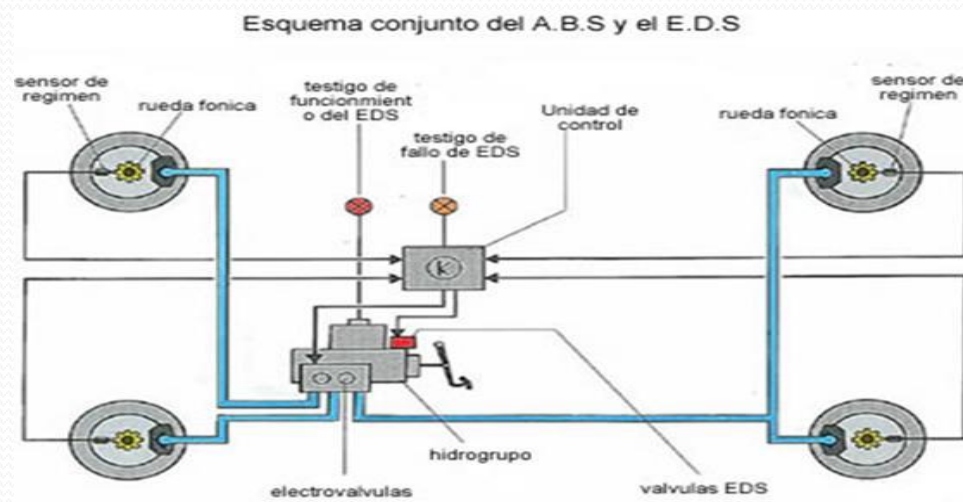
Esquema conjunto del A.B.S y el E.D.S

sensor de regimen

rueda fonica

testigo de funcionmient o del EDS

testigo de fallo de EDS

Unidad de control

rueda fonica

sensor de regimen

k

hidrogrupo

electrovalvulas

valvulas EDS